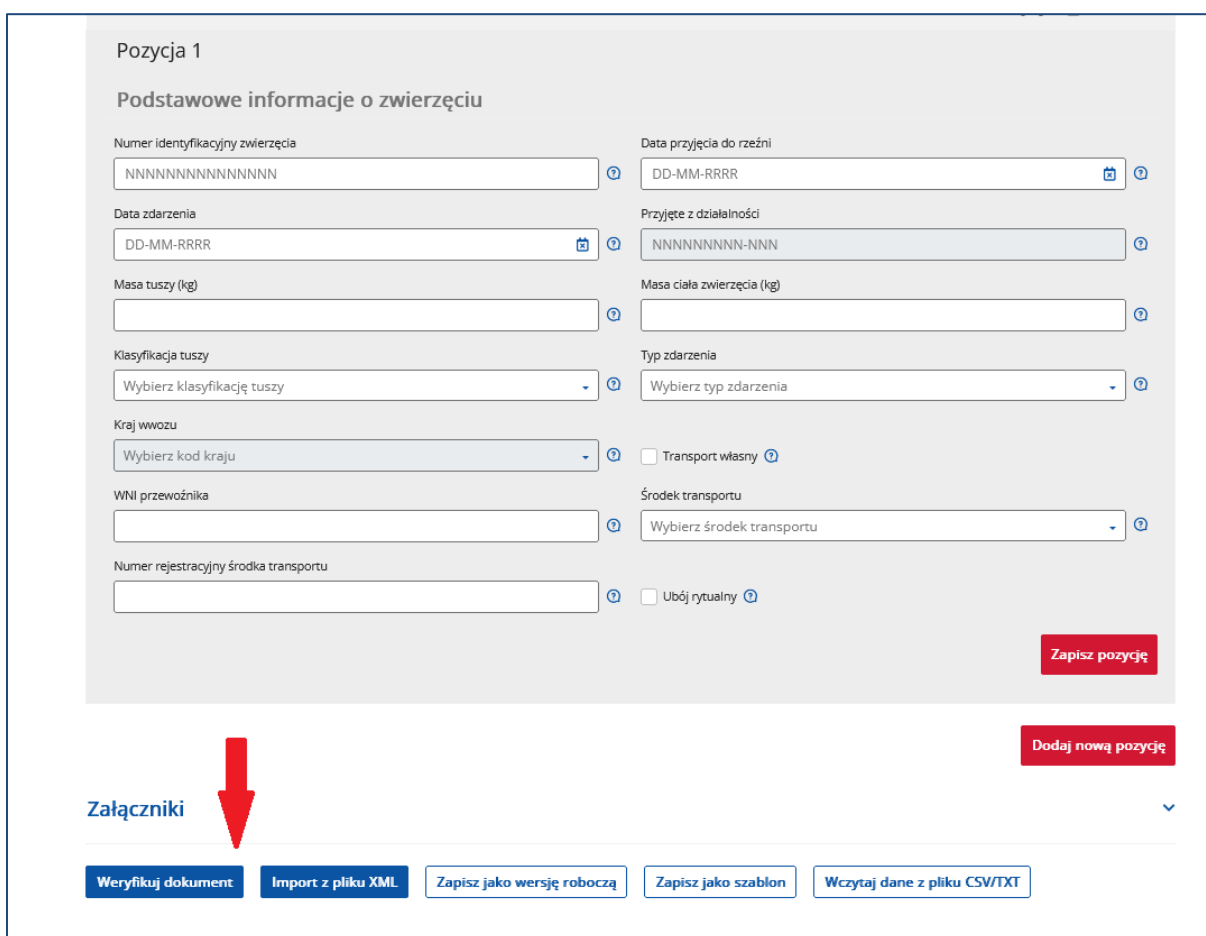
Pozycja 1

Podstawowe informacje o zwierzęciu

Numer identyfikacyjny zwierzęcia
NNNNNNNNNNNNNN

Data przyjęcia do rzeźni
DD-MM-RRRR

Data zdarzenia
DD-MM-RRRR

Przyjęte z działalności
NNNNNNNNN-NNN

Masa tuszy (kg)

Masa ciała zwierzęcia (kg)

Klasyfikacja tuszy
Wybierz klasyfikację tuszy

Typ zdarzenia
Wybierz typ zdarzenia

Kraj wwozu
Wybierz kod kraju

Transport własny

WNI przewoźnika

Środek transportu
Wybierz środek transportu

Numer rejestracyjny środka transportu

Ubój rytualny

Zapisz pozycję

Dodaj nową pozycję

Załączniki

Weryfikuj dokument
Import z pliku XML
Zapisz jako wersję roboczą
Zapisz jako szablon
Wczytaj dane z pliku CSV/TXT